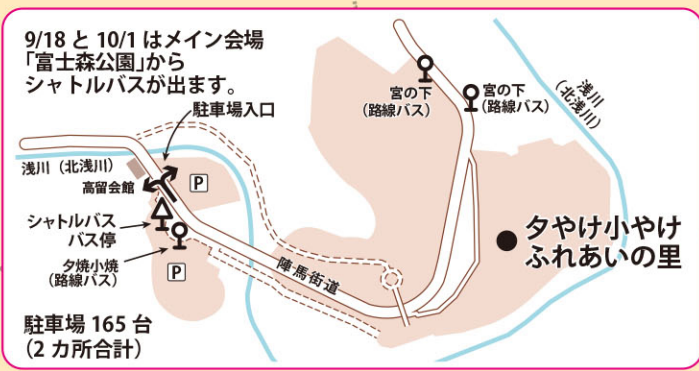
9/18 と 10/1 はメイン会場「富士森公園」からシャトルバスが出ます。

駐車場入口

浅川（北浅川）

高留会館

P

シャトルバスバス停

夕焼小焼（路線バス）

P

陣馬街道

宮の下（路線バス）

宮の下（路線バス）

浅川（北浅川）

夕やけ小やけふれあいの里

駐車場 165 台（2 カ所合計）